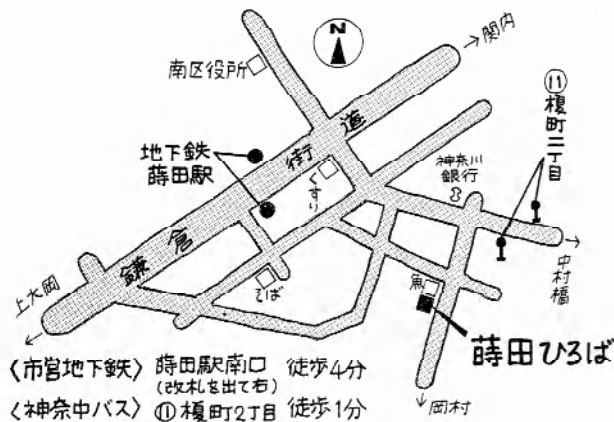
N

→関内

南区役所

鎌倉街道

地下鉄
蒔田駅

くすり

神奈川
銀行

⑪
榎
町
三
丁
目

→
中
村
橋

上大岡

そば

魚

蒔田ひろば

↓岡村

〈市営地下鉄〉 蒔田駅南口 徒歩4分
（改札を出て右）
〈神奈中バス〉 ⑪ 榎町2丁目 徒歩1分